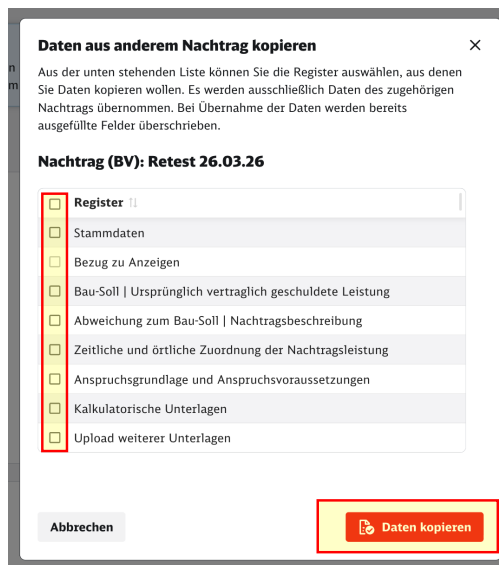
Daten aus anderem Nachtrag kopieren ×

Aus der unten stehenden Liste können Sie die Register auswählen, aus denen Sie Daten kopieren wollen. Es werden ausschließlich Daten des zugehörigen Nachtrags übernommen. Bei Übernahme der Daten werden bereits ausgefüllte Felder überschrieben.

Nachtrag (BV): Retest 26.03.26

| Register |
|---|
| Stammdaten |
| Bezug zu Anzeigen |
| Bau-Soll \| Ursprünglich vertraglich geschuldete Leistung |
| Abweichung zum Bau-Soll \| Nachtragsbeschreibung |
| Zeitliche und örtliche Zuordnung der Nachtragsleistung |
| Anspruchsgrundlage und Anspruchsvoraussetzungen |
| Kalkulatorische Unterlagen |
| Upload weiterer Unterlagen |

Abbrechen

Daten kopieren